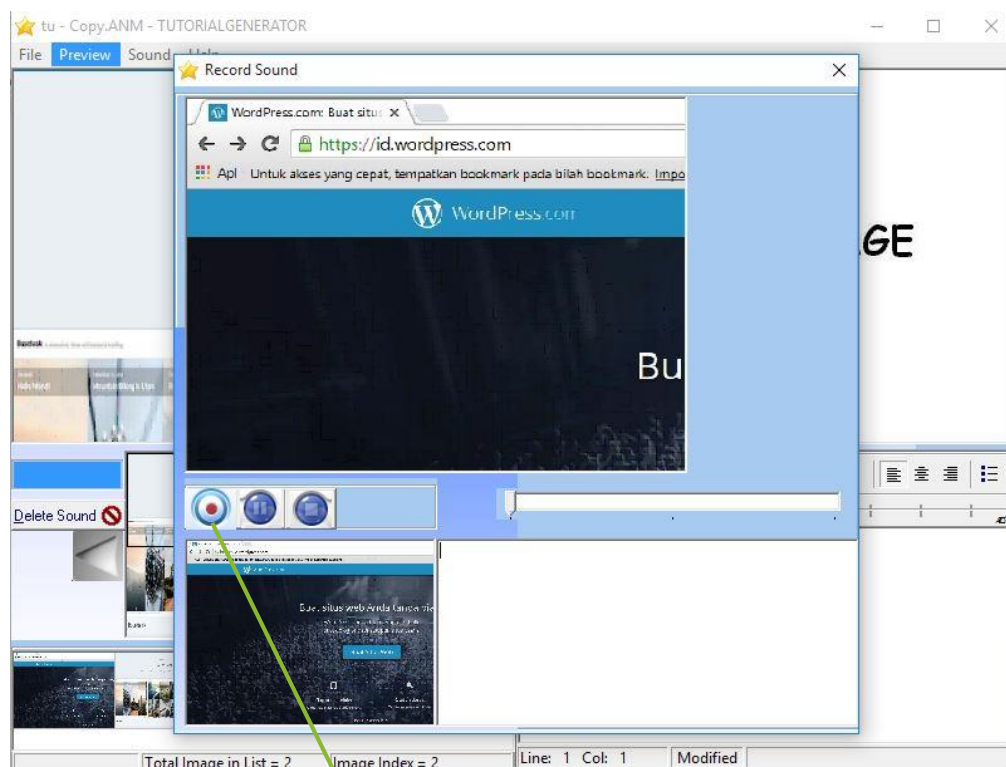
tu - Copy.ANM - TUTORIALGENERATOR

File Preview Sound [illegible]

Record Sound

WordPress.com: Buat situs

https://id.wordpress.com

Apl Untuk akses yang cepat, tempatkan bookmark pada bilah bookmark. Impo

WordPress.com

Bu

GE

Delete Sound

Buat situs web Anda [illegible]

Total Image in List = 2

Image Index = 2

Line: 1 Col: 1

Modified